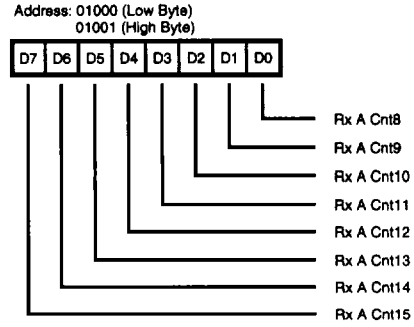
Address: 01000 (Low Byte)
01001 (High Byte)

| D7 | D6 | D5 | D4 | D3 | D2 | D1 | D0 |
|---|---|---|---|---|---|---|---|

Rx A Cnt8
Rx A Cnt9
Rx A Cnt10
Rx A Cnt11
Rx A Cnt12
Rx A Cnt13
Rx A Cnt14
Rx A Cnt15